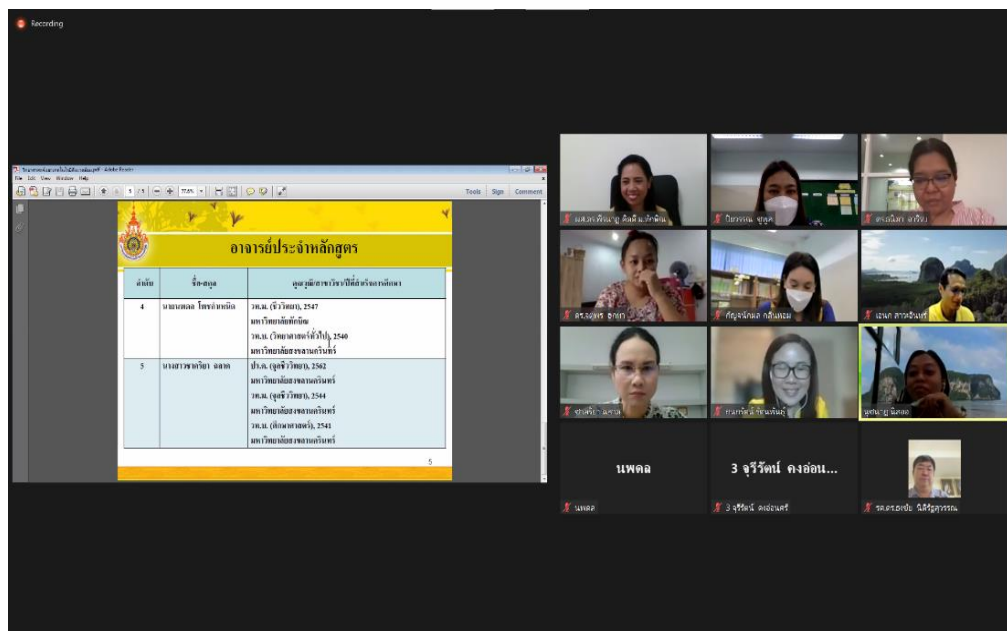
Recording

File Edit View Window Help

1 / 1 77.6%

Tools Sign Comment

อาจารย์ประจำหลักสูตร

| ลำดับ | ชื่อ-สกุล | คุณวุฒิ/สาขาวิชา/ปีที่สำเร็จการศึกษา |
|---|---|---|
| 4 | นายนพดล โพชกำเหนิด | วท.ม. (ชีววิทยา), 2547 มหาวิทยาลัยทักษิณ วท.บ. (วิทยาศาสตร์ทั่วไป), 2540 มหาวิทยาลัยสงขลานครินทร์ |
| 5 | นางสาวพาตีเมีย ลดาด | ปร.ด. (จุลชีววิทยา), 2562 มหาวิทยาลัยสงขลานครินทร์ วท.ม. (จุลชีววิทยา), 2544 มหาวิทยาลัยสงขลานครินทร์ วท.บ. (ศึกษาศาสตร์), 2541 มหาวิทยาลัยสงขลานครินทร์ |

5

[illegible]

นิยากรณ์ ฟูคุด

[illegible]

ดร.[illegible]

ศัญจนัลดา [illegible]

เอนก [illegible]

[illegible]

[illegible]

นูรณาฎ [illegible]

นพดล

3 จุรีรัตน์ คงอ่อน...

นพดล

3 จุรีรัตน์ คงอ่อนศรี

รศ.ดร.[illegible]